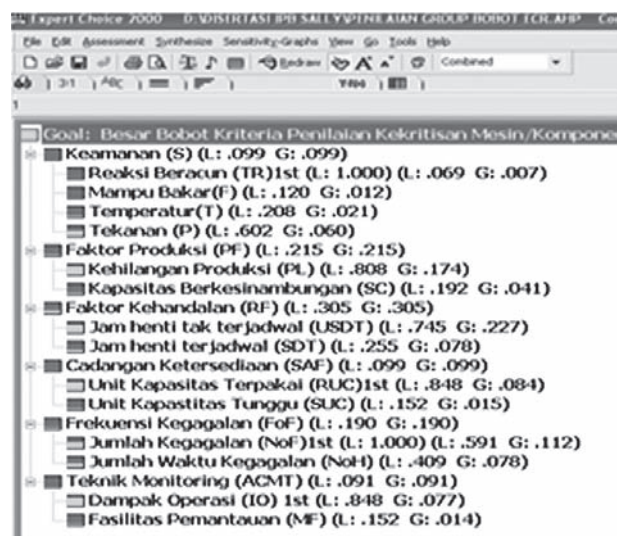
Expert Choice 2000 D:\DISERTASI IPB SALLY\PENILAIAN GROUP BOBOT TCR.AHP Co

File Edit Assessment Synthesize Sensitivity-Graphs View Go Tools Help

Redraw Combined

3:1 ABC

Goal: Besar Bobot Kriteria Penilaian Kekritisan Mesin/Kompone

Keamanan (S) (L: .099 G: .099)
Reaksi Beracun (TR)1st (L: 1.000) (L: .069 G: .007)
Mampu Bakar(F) (L: .120 G: .012)
Temperatur(T) (L: .208 G: .021)
Tekanan (P) (L: .602 G: .060)
Faktor Produksi (PF) (L: .215 G: .215)
Kehilangan Produksi (PL) (L: .808 G: .174)
Kapasitas Berkesinambungan (SC) (L: .192 G: .041)
Faktor Kehandalan (RF) (L: .305 G: .305)
Jam henti tak terjadwal (USDT) (L: .745 G: .227)
Jam henti terjadwal (SDT) (L: .255 G: .078)
Cadangan Ketersediaan (SAF) (L: .099 G: .099)
Unit Kapasitas Terpakai (RUC)1st (L: .848 G: .084)
Unit Kapastitas Tunggu (SUC) (L: .152 G: .015)
Frekuensi Kegagalan (FoF) (L: .190 G: .190)
Jumlah Kegagalan (NoF)1st (L: 1.000) (L: .591 G: .112)
Jumlah Waktu Kegagalan (NoH) (L: .409 G: .078)
Teknik Monitoring (ACMT) (L: .091 G: .091)
Dampak Operasi (IO) 1st (L: .848 G: .077)
Fasilitas Pemantauan (MF) (L: .152 G: .014)